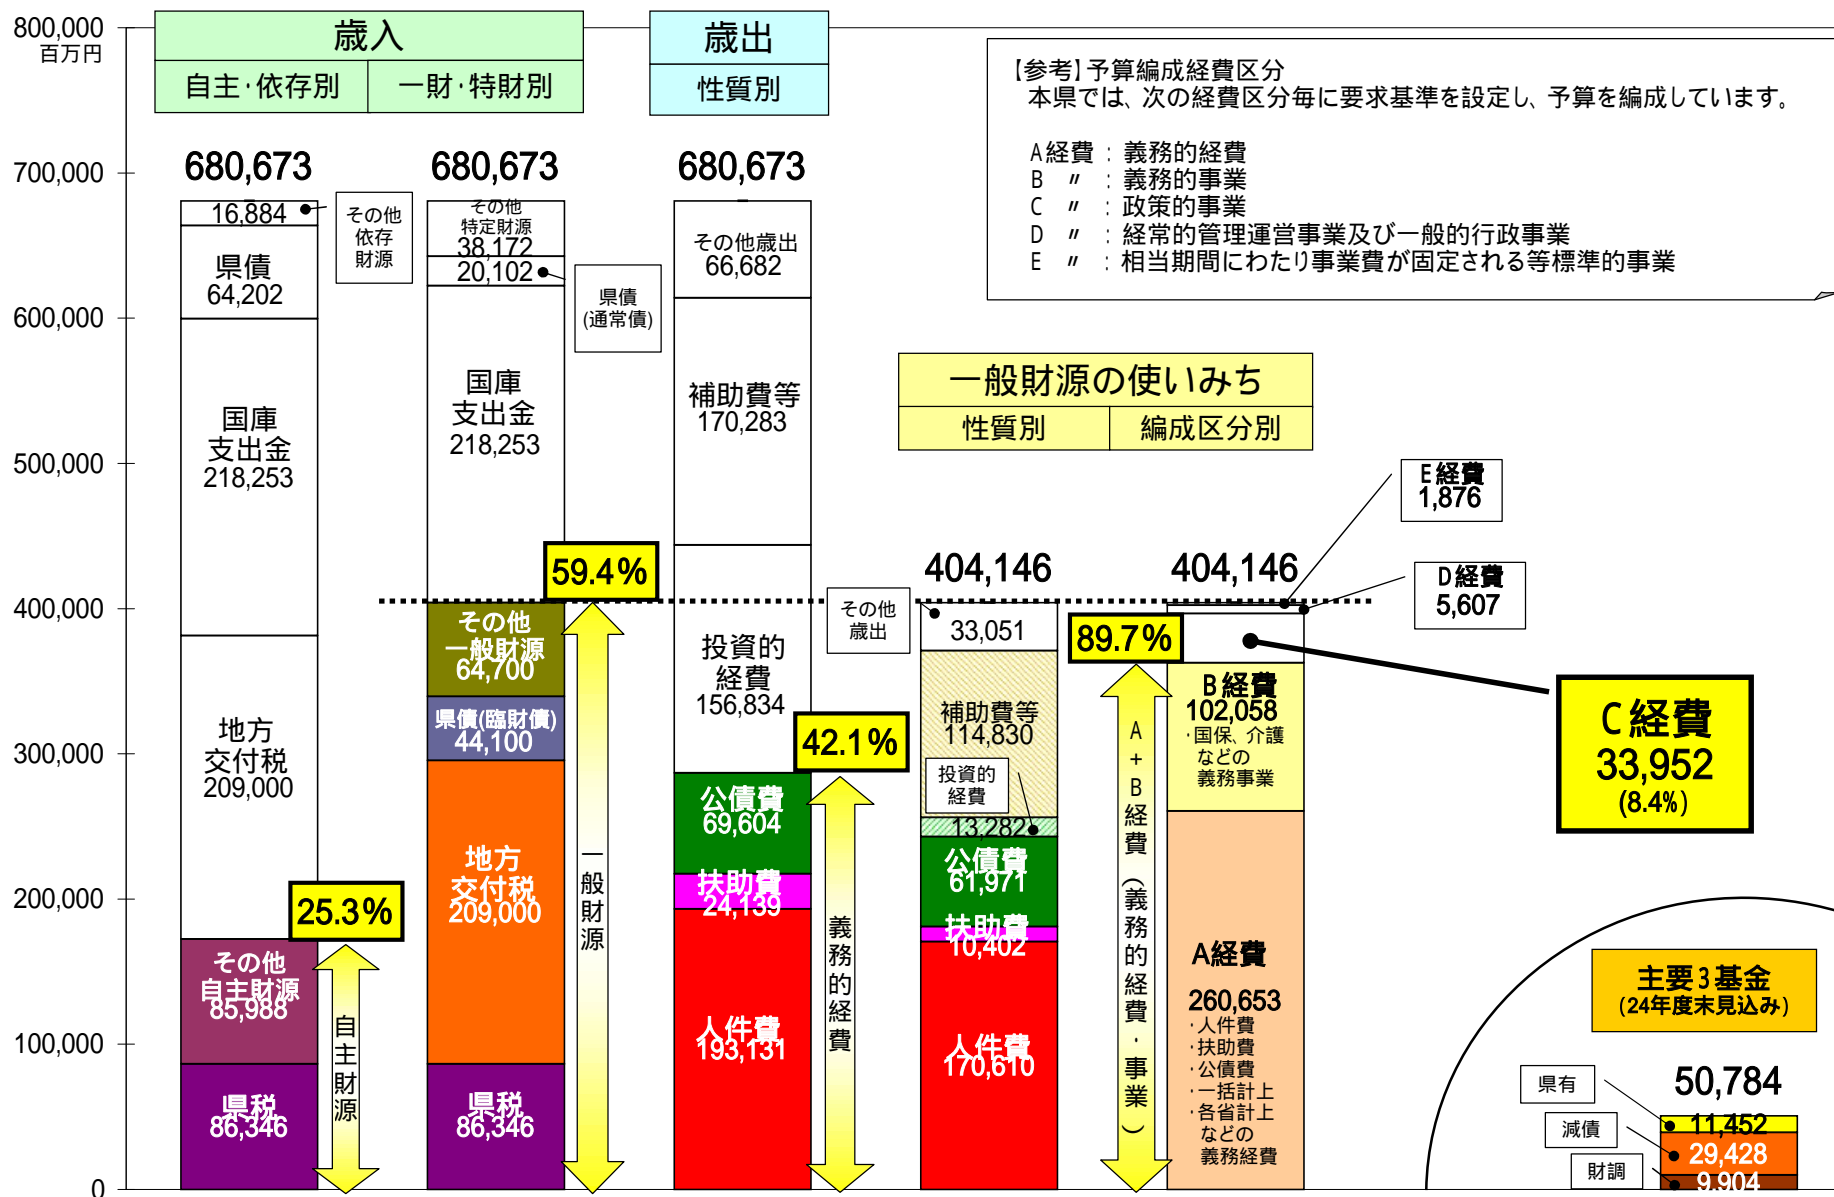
800,000
百万円
700,000
600,000
500,000
400,000
300,000
200,000
100,000
0

歳入
自主・依存別
一財・特財別

歳出
性質別

680,673
16,884
その他依存財源
県債
64,202
国庫支出金
218,253
地方交付税
209,000
25.3%
その他自主財源
85,988
県税
86,346
自主財源

680,673
その他特定財源
38,172
20,102
県債(通常債)
国庫支出金
218,253
59.4%
その他一般財源
64,700
県債(臨財債)
44,100
地方交付税
209,000
県税
86,346
一般財源

680,673
その他歳出
66,682
補助費等
170,283
投資的経費
156,834
42.1%
公債費
69,604
扶助費
24,139
人件費
193,131
義務的経費

【参考】予算編成経費区分
本県では、次の経費区分毎に要求基準を設定し、予算を編成しています。

A経費 ： 義務的経費
B 〃 ： 義務的事業
C 〃 ： 政策的事業
D 〃 ： 経常的管理運営事業及び一般的行政事業
E 〃 ： 相当期間にわたり事業費が固定される等標準的事業

一般財源の使いみち
性質別
編成区分別

その他歳出
404,146
33,051
補助費等
114,830
投資的経費
13,282
公債費
61,971
扶助費
10,402
人件費
170,610

404,146
E経費
1,876
D経費
5,607
89.7%
B経費
102,058
・国保、介護などの義務事業
C経費
33,952
(8.4%)
A経費
260,653
・人件費
・扶助費
・公債費
・一括計上
・各省計上
などの義務経費
A＋B経費（義務的経費・事業）

主要3基金
(24年度末見込み)
50,784
県有
減債
財調
11,452
29,428
9,904